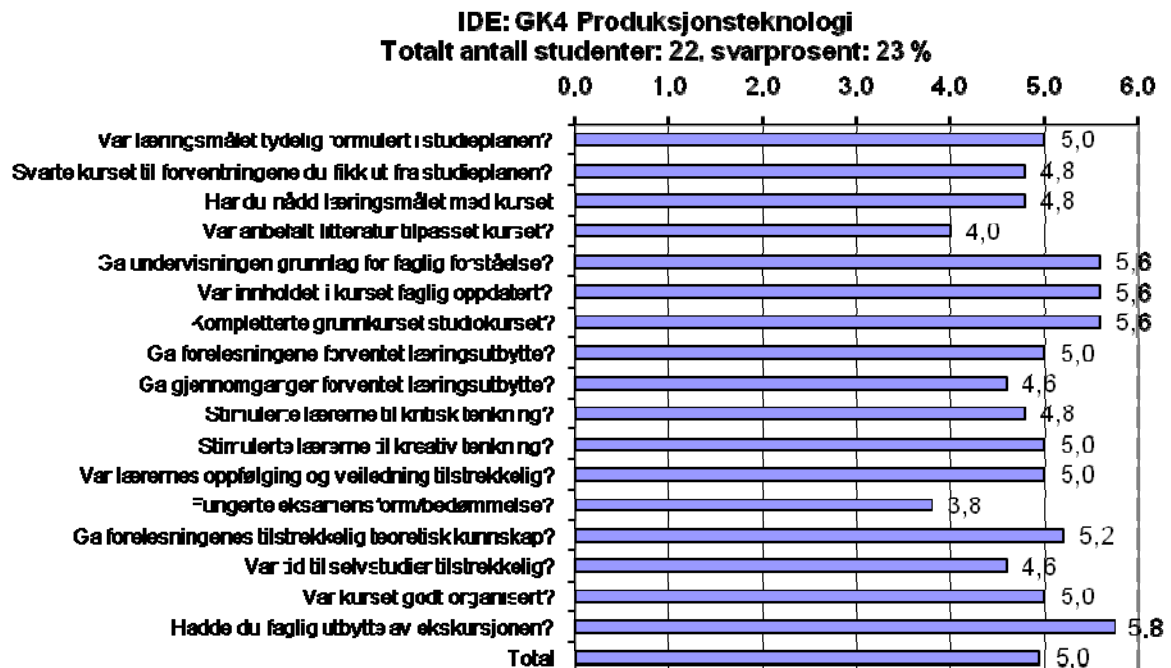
IDE: GK4 Produksjonsteknologi
Totalt antall studenter: 22, svarprosent: 23 %

0,0 1,0 2,0 3,0 4,0 5,0 6,0

| Spørsmål | Verdi |
|---|---|
| Var læringsmålet tydelig formulert i studieplanen? | 5,0 |
| Svarte kurset til forventningene du fikk ut fra studieplanen? | 4,8 |
| Har du nådd læringsmålet med kurset | 4,8 |
| Var anbefalt litteratur tilpasset kurset? | 4,0 |
| Ga undervisningen grunnlag for faglig forståelse? | 5,6 |
| Var innholdet i kurset faglig oppdatert? | 5,6 |
| Kompletterte grunnkurset studiokurset? | 5,6 |
| Ga forelesningene forventet læringsutbytte? | 5,0 |
| Ga gjennomganger forventet læringsutbytte? | 4,6 |
| Stimulerte lærerne til kritisk tenkning? | 4,8 |
| Stimulerte lærerne til kreativ tenkning? | 5,0 |
| Var lærernes oppfølging og veiledning tilstrekkelig? | 5,0 |
| Fungerte eksamens form/bedømmelse? | 3,8 |
| Ga forelesningenes tilstrekkelig teoretisk kunnskap? | 5,2 |
| Var tid til selvstudier tilstrekkelig? | 4,6 |
| Var kurset godt organisert? | 5,0 |
| Hadde du faglig utbytte av ekskursjonen? | 5,8 |
| Total | 5,0 |